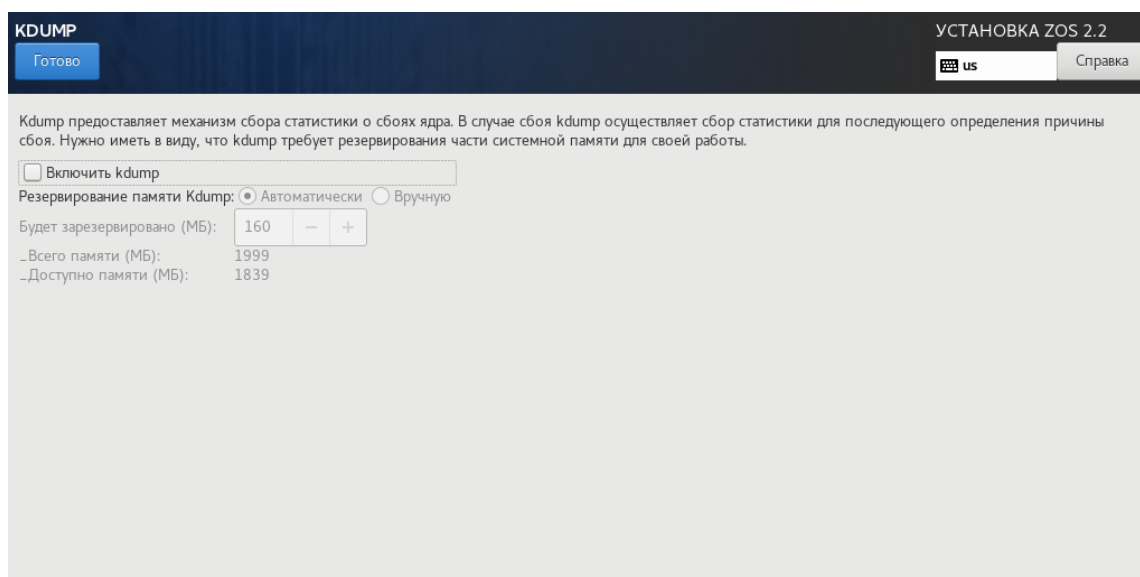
KDUMP

Готово

УСТАНОВКА ZOS 2.2

us

Справка

Kdump предоставляет механизм сбора статистики о сбоях ядра. В случае сбоя kdump осуществляет сбор статистики для последующего определения причины сбоя. Нужно иметь в виду, что kdump требует резервирования части системной памяти для своей работы.

Включить kdump

Резервирование памяти Kdump: Автоматически Вручную

Будет зарезервировано (МБ): 160 − +

_Всего памяти (МБ): 1999

_Доступно памяти (МБ): 1839